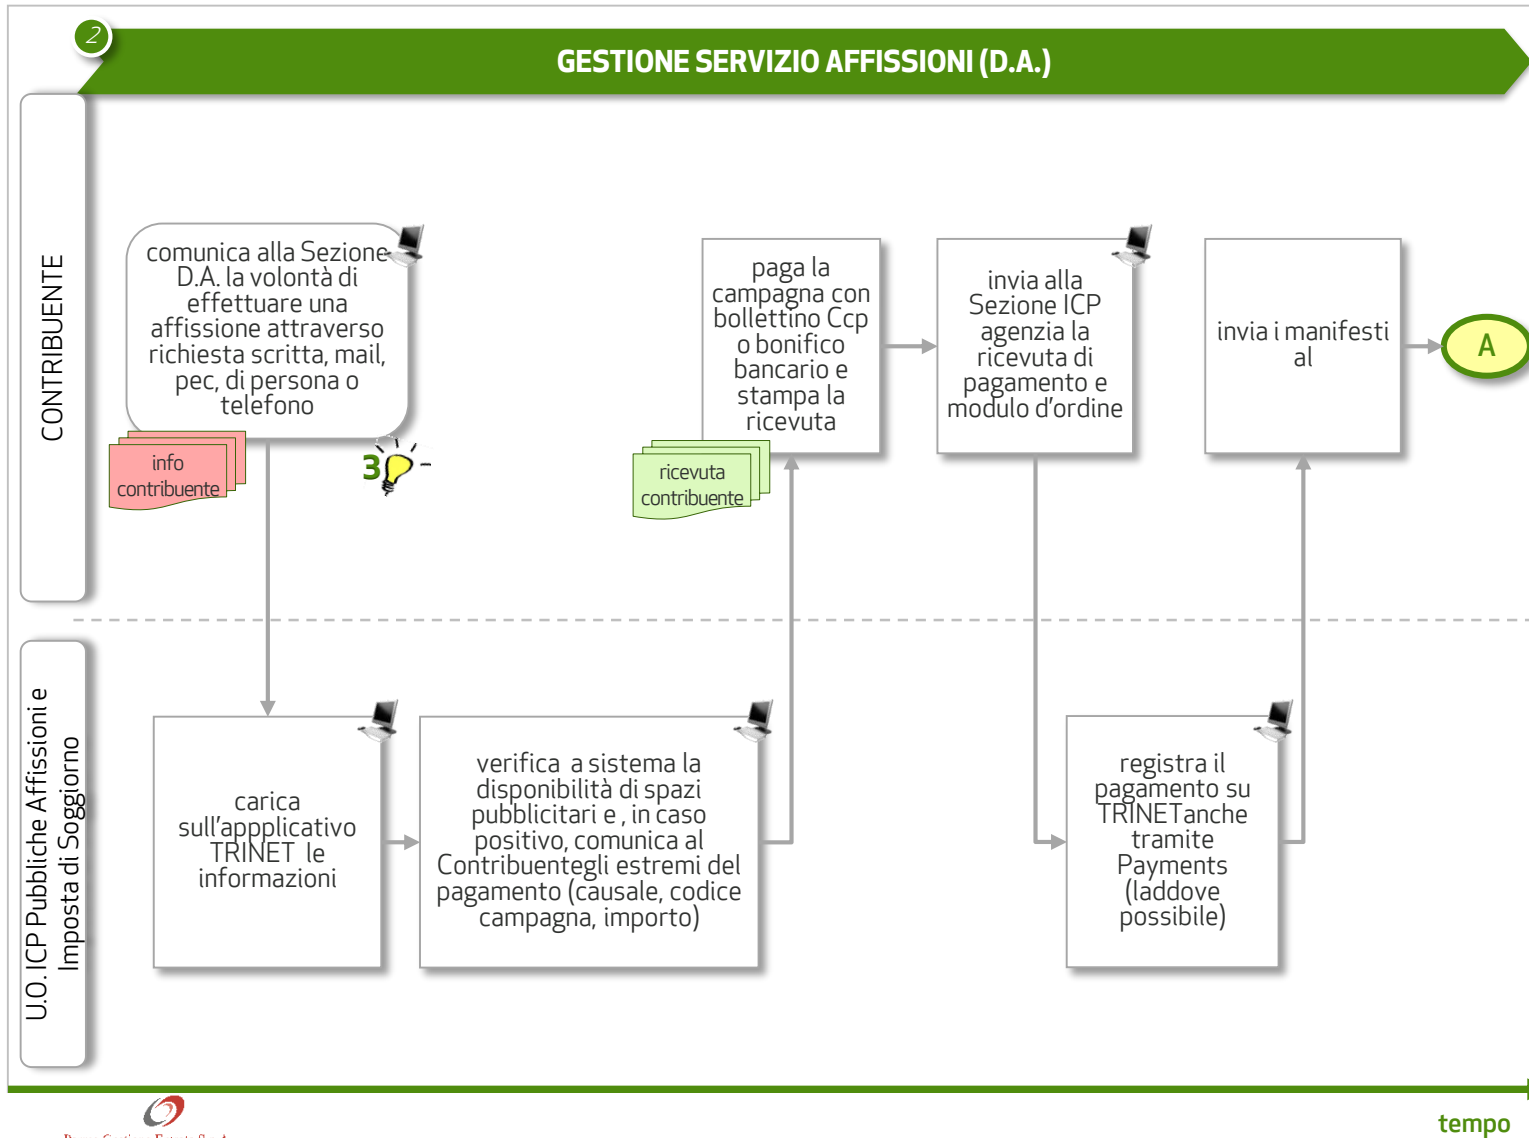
2

GESTIONE SERVIZIO AFFISSIONI (D.A.)

CONTRIBUENTE

comunica alla Sezione D.A. la volontà di effettuare una affissione attraverso richiesta scritta, mail, pec, di persona o telefono

info contribuente

3

paga la campagna con bollettino Ccp o bonifico bancario e stampa la ricevuta

ricevuta contribuente

invia alla Sezione ICP agenzia la ricevuta di pagamento e modulo d'ordine

invia i manifesti al

A

U.O. ICP Pubbliche Affissioni e Imposta di Soggiorno

carica sull'appplicativo TRINET le informazioni

verifica a sistema la disponibilità di spazi pubblicitari e , in caso positivo, comunica al Contribuentegli estremi del pagamento (causale, codice campagna, importo)

registra il pagamento su TRINETanche tramite Payments (laddove possibile)

tempo